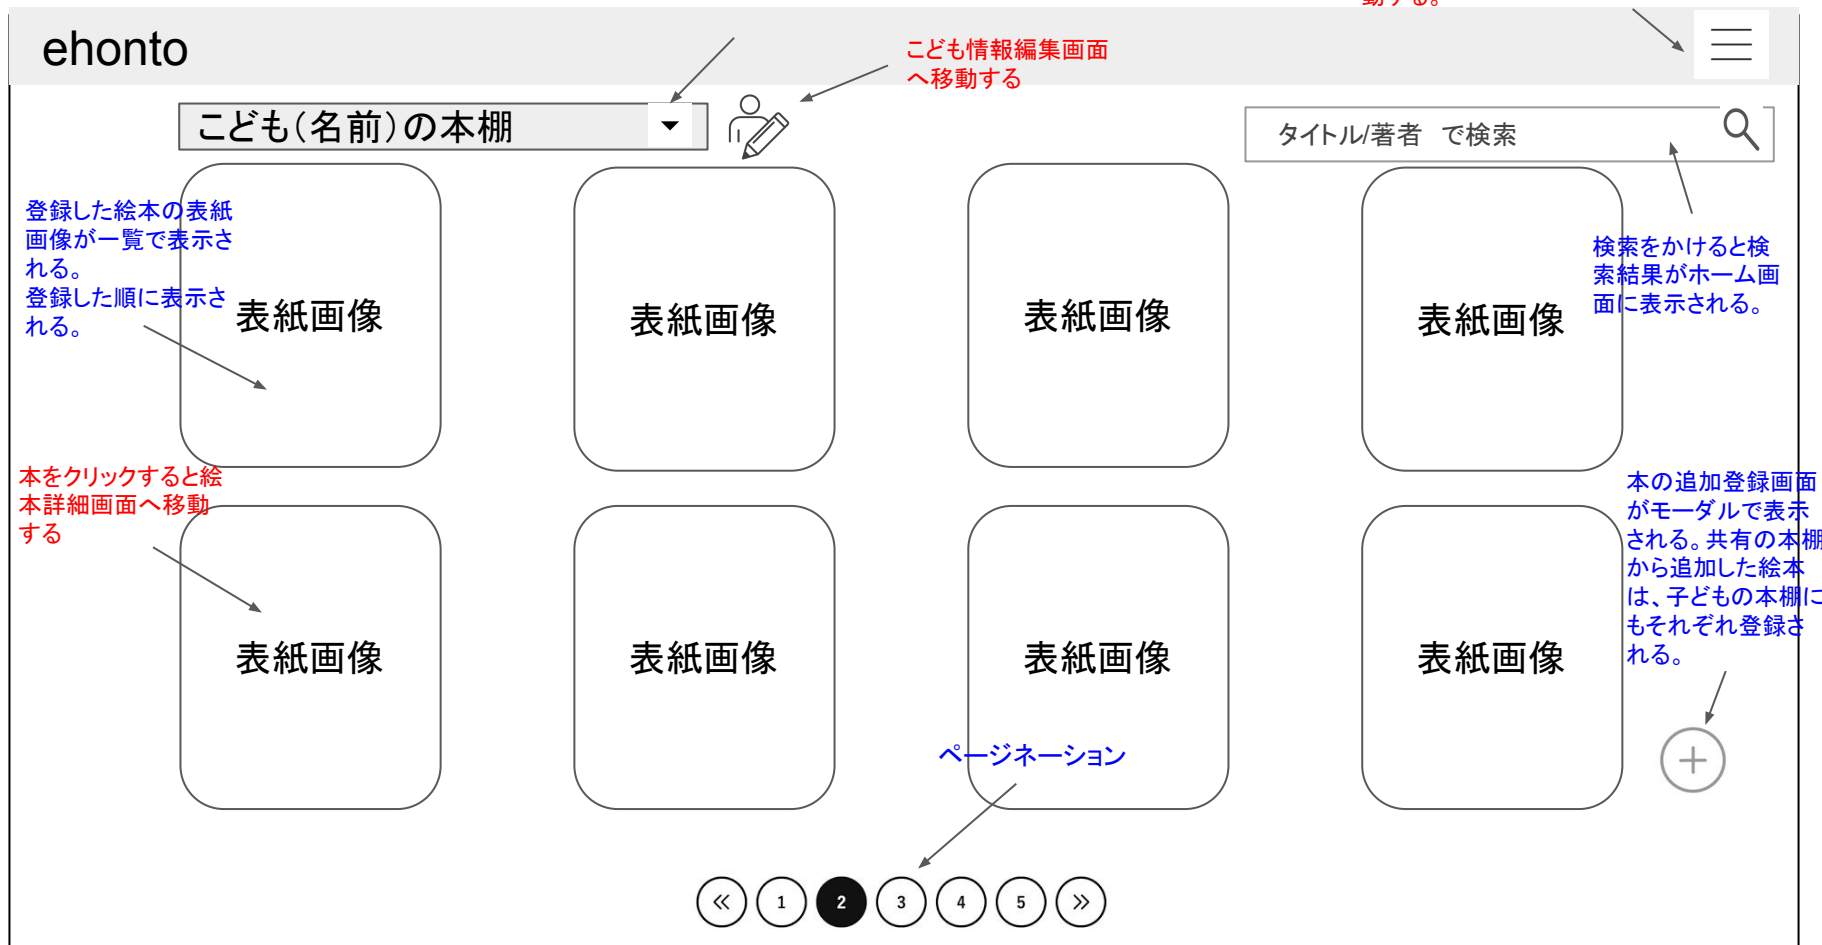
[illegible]

ehonto

こども情報編集画面へ移動する

こども(名前)の本棚

タイトル/著者　で検索

登録した絵本の表紙画像が一覧で表示される。
登録した順に表示される。

表紙画像

表紙画像

表紙画像

検索をかけると検索結果がホーム画面に表示される。

表紙画像

本をクリックすると絵本詳細画面へ移動する

本の追加登録画面がモーダルで表示される。共有の本棚から追加した絵本は、子どもの本棚にもそれぞれ登録される。

表紙画像

表紙画像

表紙画像

表紙画像

ページネーション

« 1 2 3 4 5 »